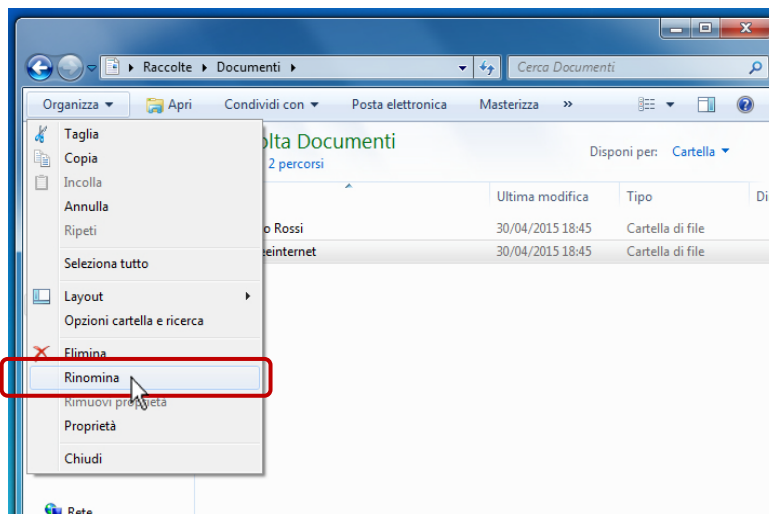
Raccolte ▸ Documenti ▸

Cerca Documenti

Organizza ▾
Apri
Condividi con ▾
Posta elettronica
Masterizza
»

Taglia
Copia
Incolla
Annulla
Ripeti
Seleziona tutto
Layout
Opzioni cartella e ricerca
Elimina
Rinomina
Rimuovi proprietà
Proprietà
Chiudi

olta Documenti
2 percorsi

Disponi per: Cartella ▾

| | Ultima modifica | Tipo | Di |
|---|---|---|---|
| o Rossi | 30/04/2015 18:45 | Cartella di file | |
| eeinternet | 30/04/2015 18:45 | Cartella di file | |

Rete